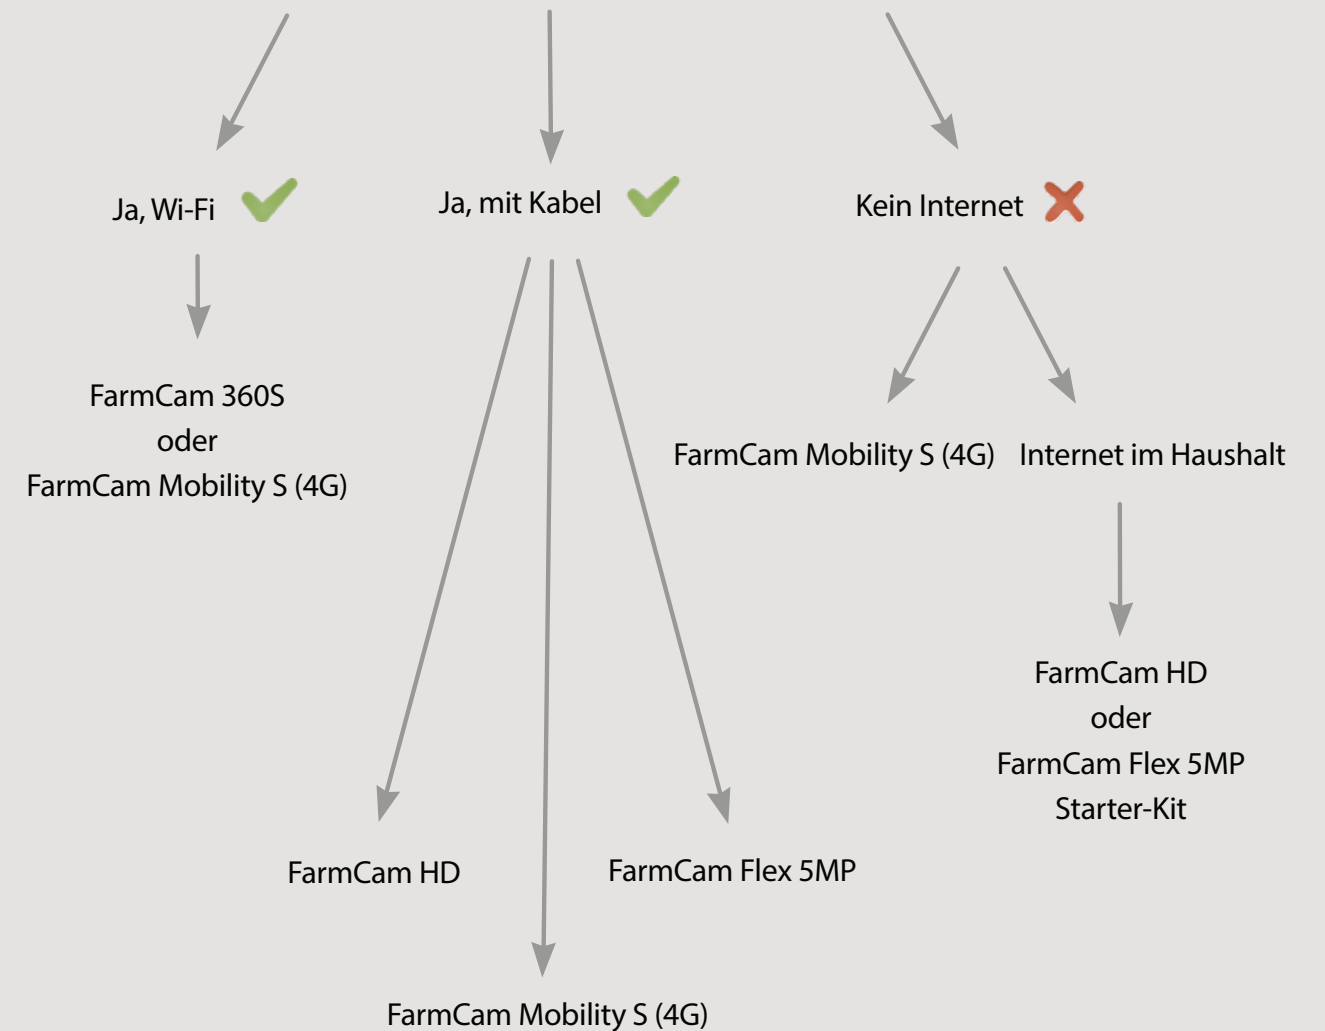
Ja, Wi-Fi

Ja, mit Kabel

Kein Internet

FarmCam 360S
oder
FarmCam Mobility S (4G)

FarmCam Mobility S (4G)

Internet im Haushalt

FarmCam HD
oder
FarmCam Flex 5MP
Starter-Kit

FarmCam HD

FarmCam Flex 5MP

FarmCam Mobility S (4G)